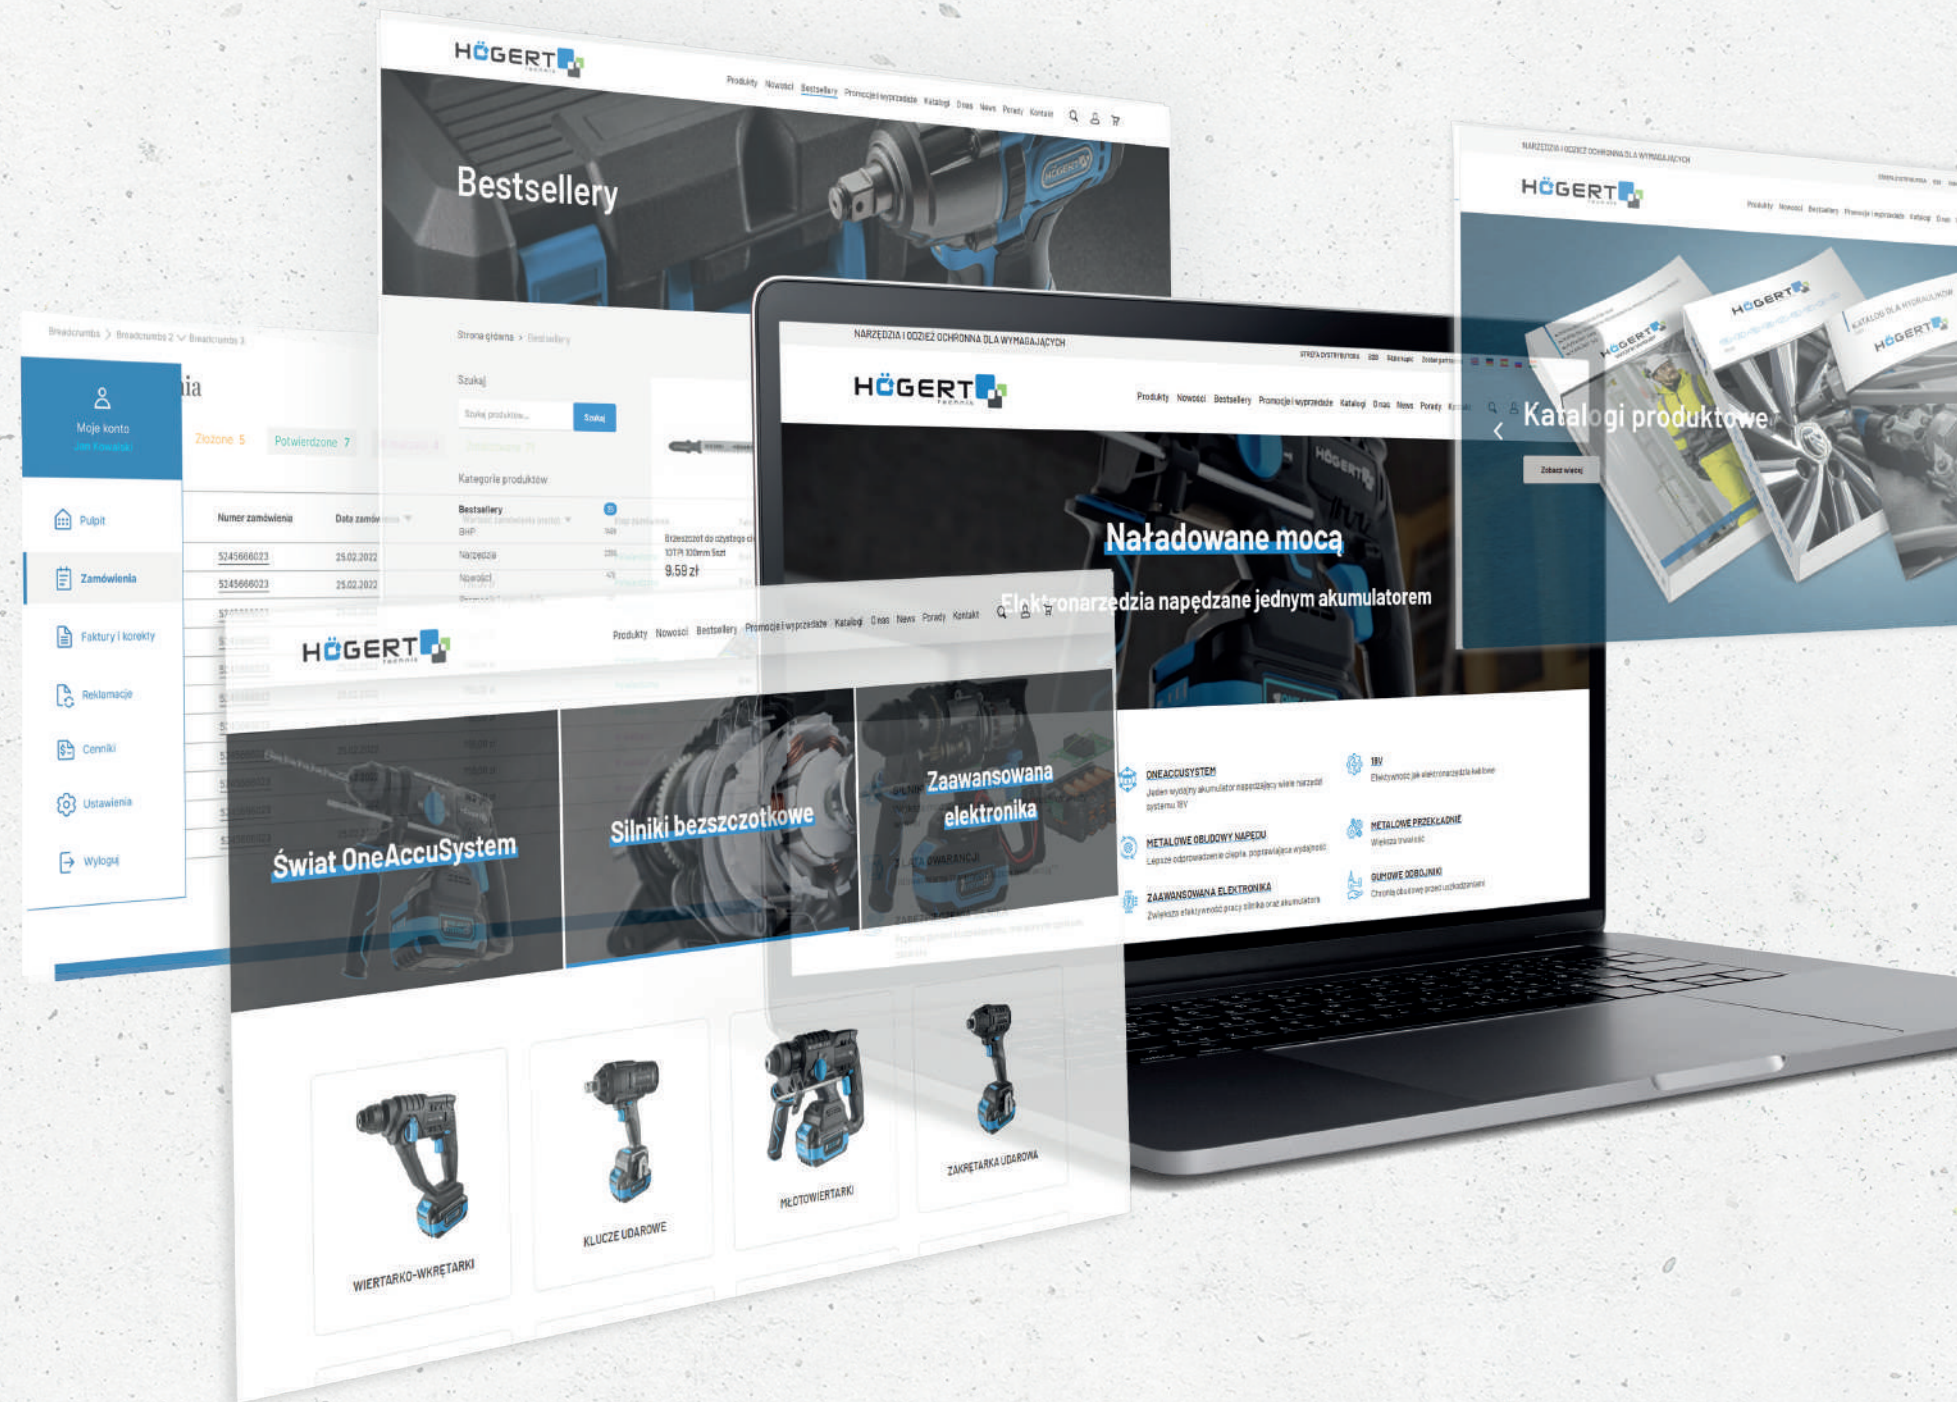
HÖGERT technik

Produkty Nowości Bestsellery Promocje i wyprzedaże Katalogi O nas News Porady Kontakt

Bestsellery

Strona główna > Bestsellery

Szukaj

Szukaj produktów... Szukaj

Kategorie produktów

Bestsellery

BHP

Narzędzia

Nowości

Brzeszczot do wyrzynarki 10TPI 100mm 5szt

9.59 zł

Breadcrumbs > Breadcrumbs 2 > Breadcrumbs 3

Moje konto

Jan Kowalski

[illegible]ia

Złożone 5 Potwierdzone 7

Pulpit

Zamówienia

Faktury i korekty

Reklamacje

Cenniki

Ustawienia

Wyloguj

Numer zamówienia

Data zamówienia

5245666023 25.02.2022

5245666023 25.02.2022

NARZĘDZIA I ODZIEŻ OCHRONNA DLA WYMAGAJĄCYCH

HÖGERT technik

Produkty Nowości Bestsellery Promocje i wyprzedaże Katalogi O nas News Porady Kontakt

Naładowane mocą

Elektronarzędzia napędzane jednym akumulatorem

ONEACCUSYSTEM

Jeden wydajny akumulator napędzający wiele narzędzi systemu 18V

18V

Efektywność jak elektronarzędzia kablowe

METALOWE OBUDOWY NAPĘDU

Lepsze odprowadzanie ciepła, poprawiająca wydajność

METALOWE PRZEKŁADNIE

Większa trwałość

ZAAWANSOWANA ELEKTRONIKA

Zwiększa efektywność pracy silnika oraz akumulatora

GUMOWE ODBOJNIKI

Chronią obudowę przed uszkodzeniami

NARZĘDZIA I ODZIEŻ OCHRONNA DLA WYMAGAJĄCYCH

HÖGERT

Produkty Nowości Bestsellery Promocje i wyprzedaże Katalogi O nas

Katalogi produktowe

Zobacz więcej

HÖGERT technik

Produkty Nowości Bestsellery Promocje i wyprzedaże Katalogi O nas News Porady Kontakt

Świat OneAccuSystem

Silniki bezszczotkowe

Zaawansowana elektronika

WIERTARKO-WKRĘTARKI

KLUCZE UDAROWE

MŁOTOWIERTARKI

ZAKRĘTARKA UDAROWA